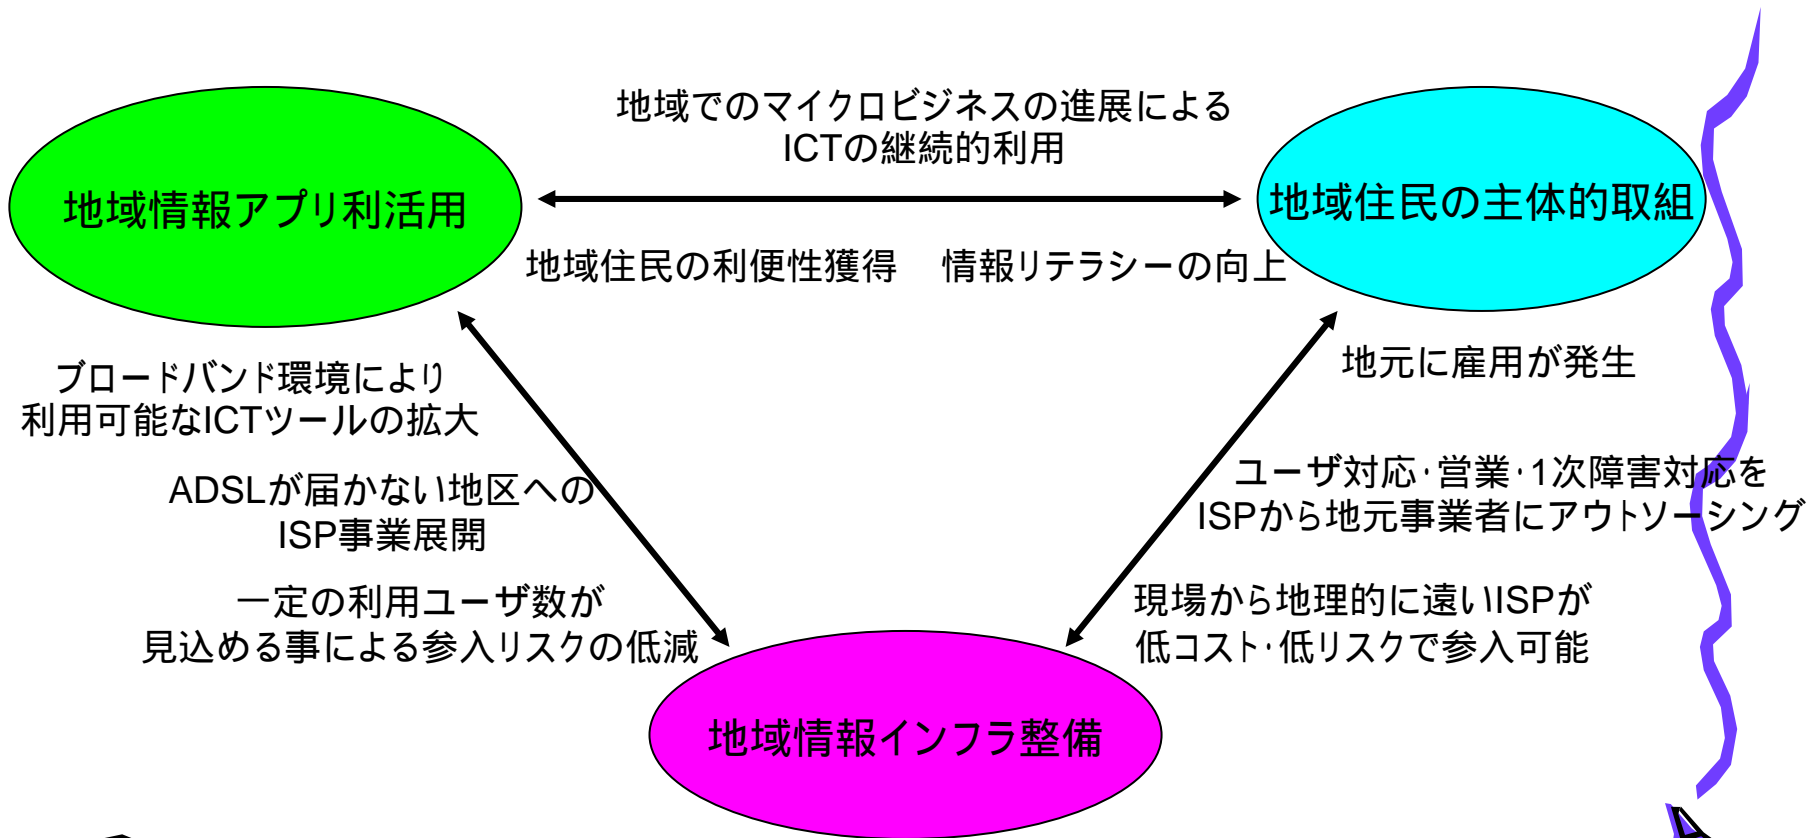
地域でのマイクロビジネスの進展による
ICTの継続的利用

地域情報アプリ利活用

地域住民の主体的取組

地域住民の利便性獲得　情報リテラシーの向上

ブロードバンド環境により
利用可能なICTツールの拡大

地元に雇用が発生

ADSLが届かない地区への
ISP事業展開

ユーザ対応･営業･1次障害対応を
ISPから地元事業者にアウトソーシング

一定の利用ユーザ数が
見込める事による参入リスクの低減

現場から地理的に遠いISPが
低コスト･低リスクで参入可能

地域情報インフラ整備